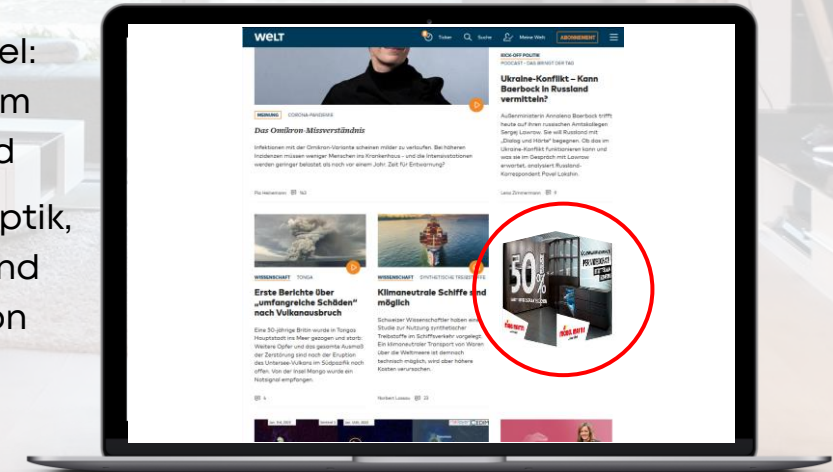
el:
m
d
ptik,
nd
on

WELT

Ticker Suche Meine Welt ABONNEMENT

MEINUNG CORONA-PANDEMIE

Das Omikron-Missverständnis

Infektionen mit der Omikron-Variante scheinen milder zu verlaufen. Bei höheren Inzidenzen müssen weniger Menschen ins Krankenhaus – und die Intensivstationen werden geringer belastet als noch vor einem Jahr. Zeit für Entwarnung?

Pia Heinemann 142

KICK-OFF POLITIK
PODCAST – DAS BRINGT DER TAG

Ukraine-Konflikt – Kann Baerbock in Russland vermitteln?

Außenministerin Annalena Baerbock trifft heute auf ihren russischen Amtskollegen Sergej Lawrow. Sie will Russland mit „Dialog und Härte" begegnen. Ob das im Ukraine-Konflikt funktionieren kann und was sie im Gespräch mit Lawrow erwartet, analysiert Russland-Korrespondent Pavel Lokshin.

Lena Zimmermann 9

WISSENSCHAFT TONGA

Erste Berichte über „umfangreiche Schäden" nach Vulkanausbruch

Eine 50-jährige Britin wurde in Tongas Hauptstadt ins Meer gezogen und starb. Weitere Opfer und das gesamte Ausmaß der Zerstörung sind nach der Eruption des Untersee-Vulkans im Südpazifik noch offen. Von der Insel Mango wurde ein Notsignal empfangen.

4

WISSENSCHAFT SYNTHETISCHE TREIBSTOFFE

Klimaneutrale Schiffe sind möglich

Schweizer Wissenschaftler haben eine Studie zur Nutzung synthetischer Treibstoffe im Schiffsverkehr vorgelegt. Ein klimaneutraler Transport von Waren über die Weltmeere ist demnach technisch möglich, wird aber höhere Kosten verursachen.

Norbert Lossau 25

50%

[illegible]